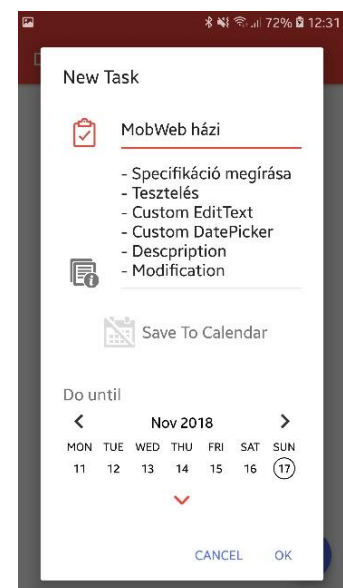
72% 12:31

New Task

MobWeb házi

- Specifikáció megírása
- Tesztelés
- Custom EditText
- Custom DatePicker
- Descpription
- Modification

Save To Calendar

Do until

<
Nov 2018
>

| MON | TUE | WED | THU | FRI | SAT | SUN |
|---|---|---|---|---|---|---|
| 11 | 12 | 13 | 14 | 15 | 16 | 17 |

CANCEL OK